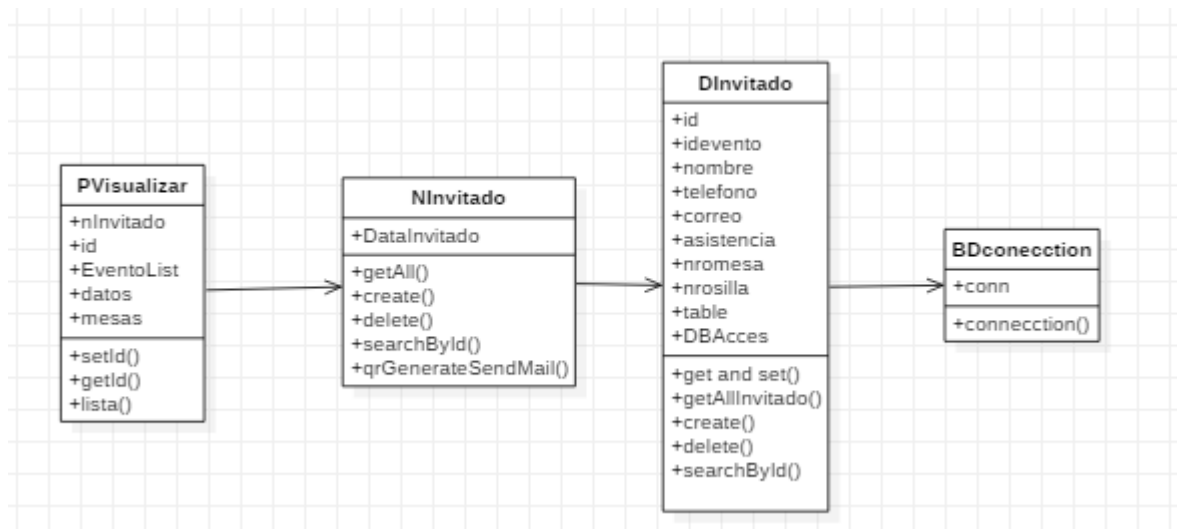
PVisualizar
+nInvitado
+id
+EventoList
+datos
+mesas
+setId()
+getId()
+lista()

NInvitado
+DataInvitado
+getAll()
+create()
+delete()
+searchById()
+qrGenerateSendMail()

DInvitado
+id
+idevento
+nombre
+telefono
+correo
+asistencia
+nromesa
+nrosilla
+table
+DBAcces
+get and set()
+getAllInvitado()
+create()
+delete()
+searchById()

BDconecction
+conn
+connecction()